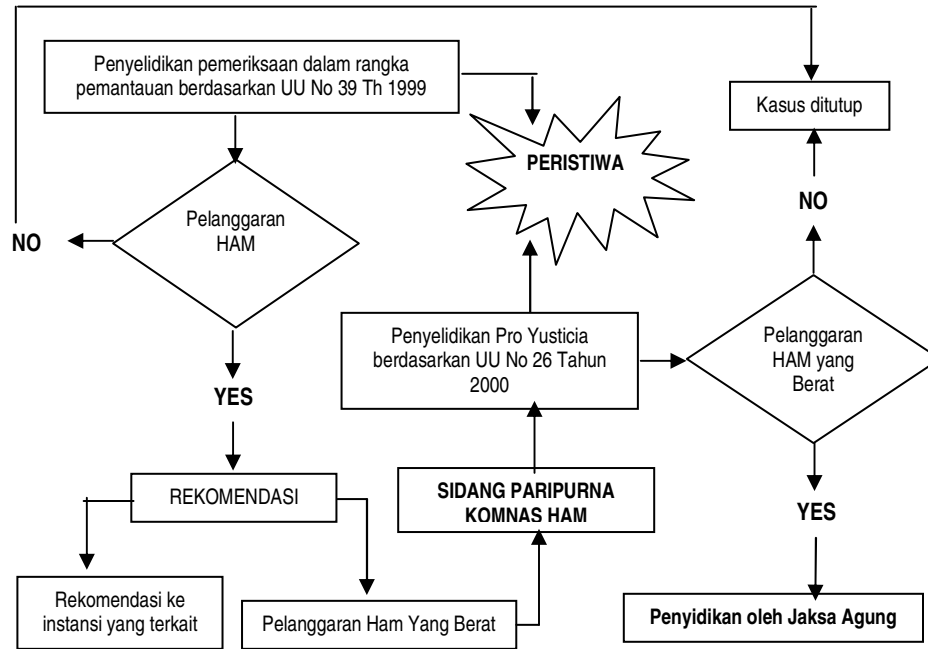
Penyelidikan pemeriksaan dalam rangka pemantauan berdasarkan UU No 39 Th 1999

Kasus ditutup

PERISTIWA

NO

Pelanggaran HAM

NO

Penyelidikan Pro Yusticia berdasarkan UU No 26 Tahun 2000

Pelanggaran HAM yang Berat

YES

SIDANG PARIPURNA KOMNAS HAM

YES

REKOMENDASI

Rekomendasi ke instansi yang terkait

Pelanggaran Ham Yang Berat

Penyidikan oleh Jaksa Agung